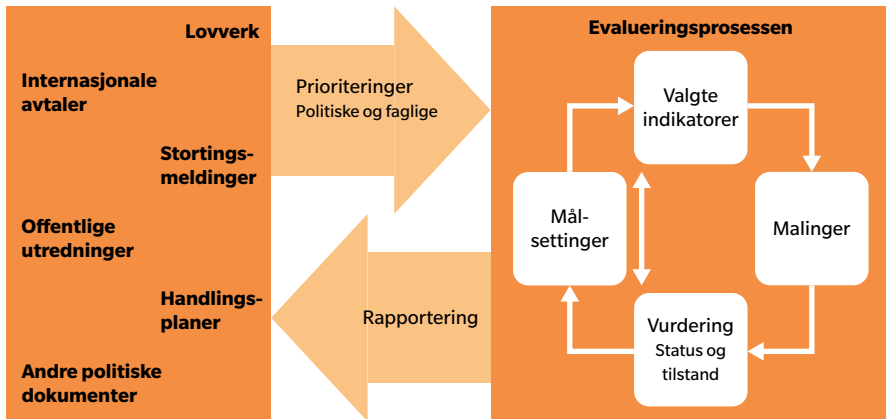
Lovverk

Internasjonale avtaler

Stortingsmeldinger

Offentlige utredninger

Handlingsplaner

Andre politiske dokumenter

Prioriteringer
Politiske og faglige

Rapportering

Evalueringsprosessen

Valgte indikatorer

Malinger

Vurdering
Status og tilstand

Mål-
settinger